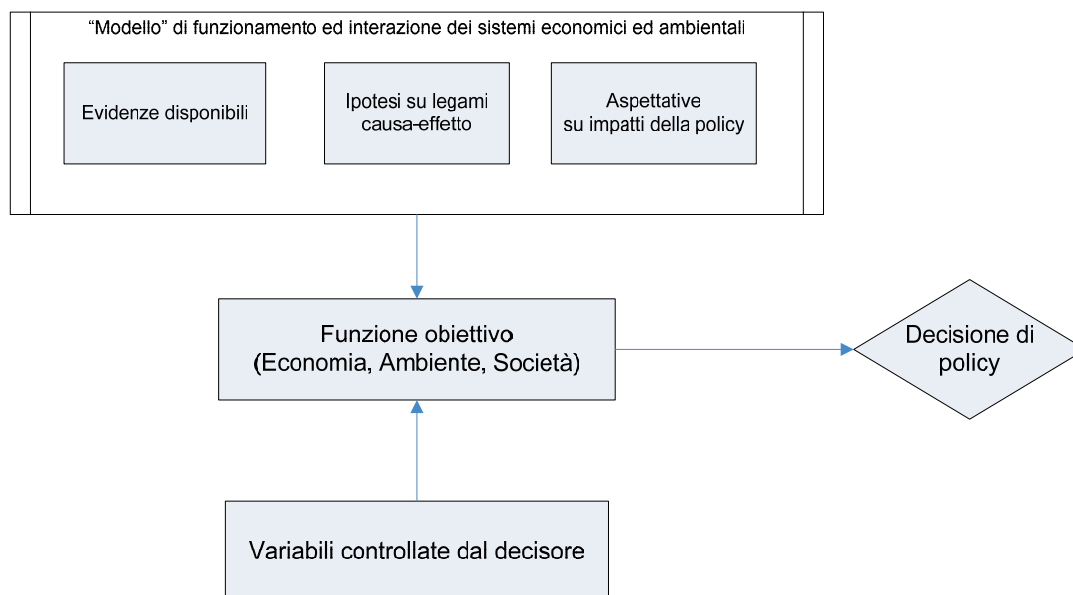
“Modello” di funzionamento ed interazione dei sistemi economici ed ambientali

Evidenze disponibili

Ipotesi su legami causa-effetto

Aspettative su impatti della policy

Funzione obiettivo (Economia, Ambiente, Società)

Decisione di policy

Variabili controllate dal decisore